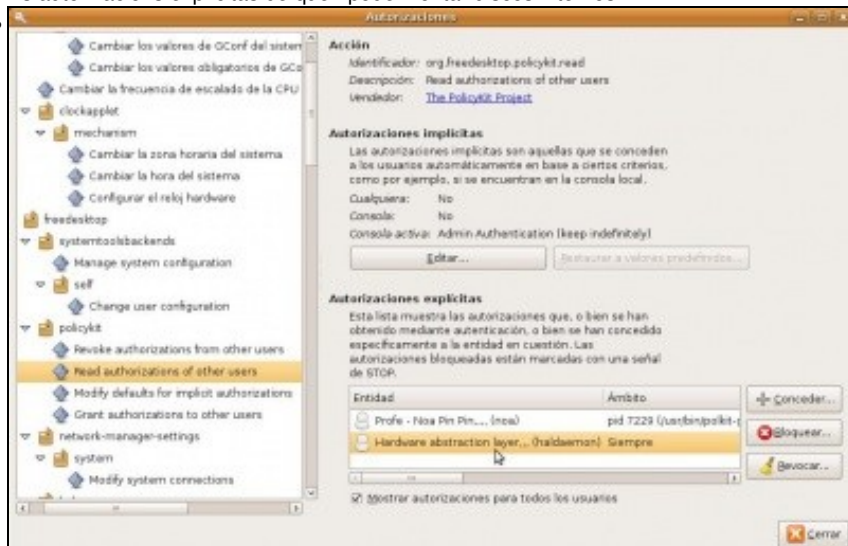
Autorizaciones

Cambiar los valores de GConf del sistem
Cambiar los valores obligatorios de GCo
Cambiar la frecuencia de escalado de la CPU
clockapplet
mechanism
Cambiar la zona horaria del sistema
Cambiar la hora del sistema
Configurar el reloj hardware
freedesktop
systemtoolsbackends
Manage system configuration
self
Change user configuration
policykit
Revoke authorizations from other users
Read authorizations of other users
Modify defaults for implicit authorizations
Grant authorizations to other users
network-manager-settings
system
Modify system connections

Acción
Identificador: org.freedesktop.policykit.read
Descripción: Read authorizations of other users
Vendedor: The PolicyKit Project

Autorizaciones implícitas
Las autorizaciones implícitas son aquellas que se conceden a los usuarios automáticamente en base a ciertos criterios, como por ejemplo, si se encuentran en la consola local.
Cualquiera: No
Consola: No
Consola activa: Admin Authentication (keep indefinitely)
Editar...
Restaurar a valores predefinidos...

Autorizaciones explícitas
Esta lista muestra las autorizaciones que, o bien se han obtenido mediante autenticación, o bien se han concedido específicamente a la entidad en cuestión. Las autorizaciones bloqueadas están marcadas con una señal de STOP.

| Entidad | Ámbito |
|---|---|
| Profe - Noa Pin Pin... (noa) | pid 7229 (/usr/bin/polkit-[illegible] |
| Hardware abstraction layer... (haldaemon) | Siempre |

Conceder...
Bloquear...
Revocar...
Mostrar autorizaciones para todos los usuarios
Cerrar